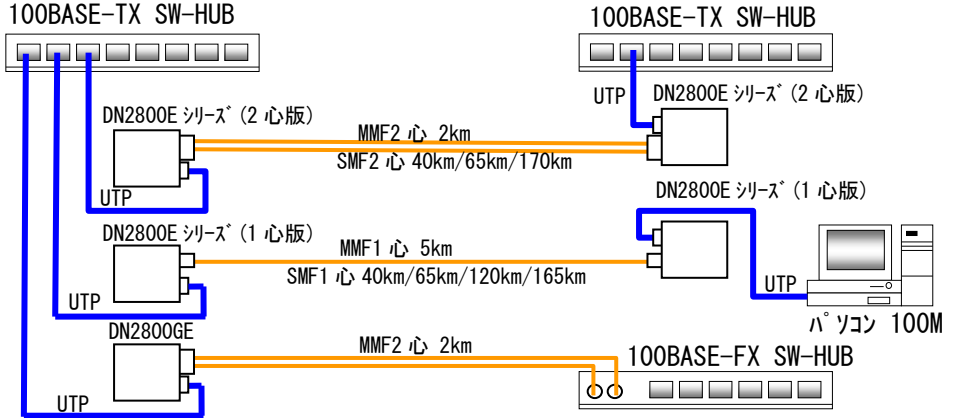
100BASE-TX SW-HUB

100BASE-TX SW-HUB

UTP

DN2800E シリーズ（2 心版）

DN2800E シリーズ（2 心版）

MMF2 心 2km

SMF2 心 40km/65km/170km

UTP

DN2800E シリーズ（1 心版）

DN2800E シリーズ（1 心版）

MMF1 心 5km

SMF1 心 40km/65km/120km/165km

UTP

UTP

パソコン 100M

DN2800GE

MMF2 心 2km

100BASE-FX SW-HUB

UTP